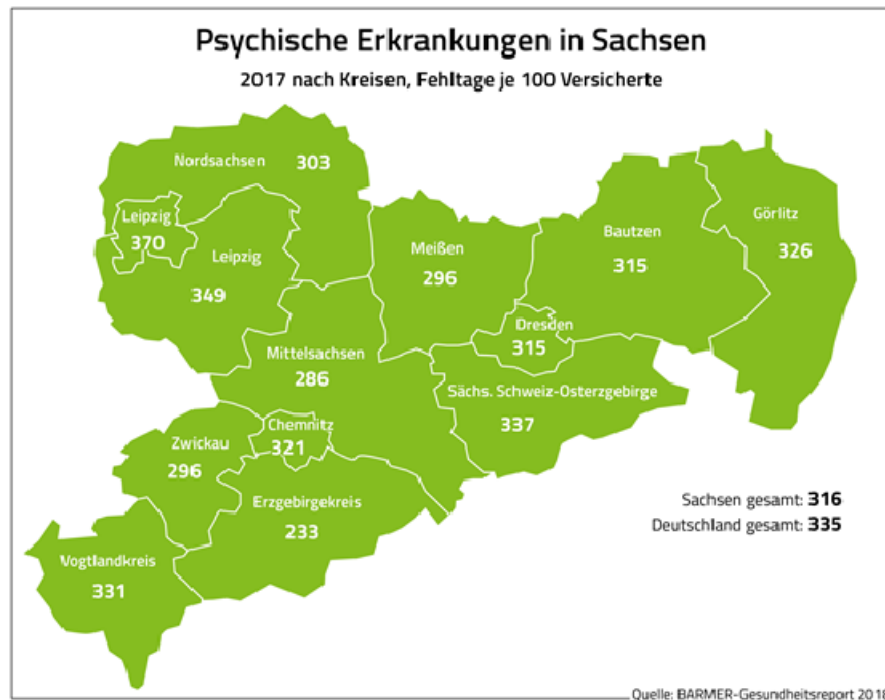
Psychische Erkrankungen in Sachsen

2017 nach Kreisen, Fehltage je 100 Versicherte

Nordsachsen 303

Leipzig 370

Leipzig 349

Meißen 296

Bautzen 315

Görlitz 326

Dresden 315

Mittelsachsen 286

Sächs. Schweiz-Osterzgebirge 337

Chemnitz 321

Zwickau 296

Erzgebirgekreis 233

Vogtlandkreis 331

Sachsen gesamt: 316

Deutschland gesamt: 335

Quelle: BARMER-Gesundheitsreport 201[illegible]